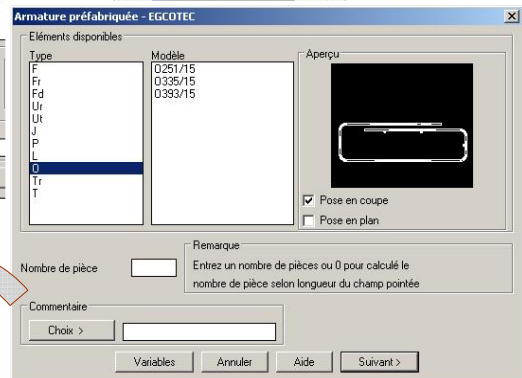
Armature préfabriquée - EGCOTEC

×

Eléments disponibles

Type

F
Fr
Fd
Ur
Ut
J
P
L
O
Tr
T

Modèle

O251/15
O335/15
O393/15

Aperçu

Pose en coupe

Pose en plan

Remarque

Nombre de pièce

Entrez un nombre de pièces ou 0 pour calculé le nombre de pièce selon longueur du champ pointée

Commentaire

Choix >

Variables

Annuler

Aide

Suivant >